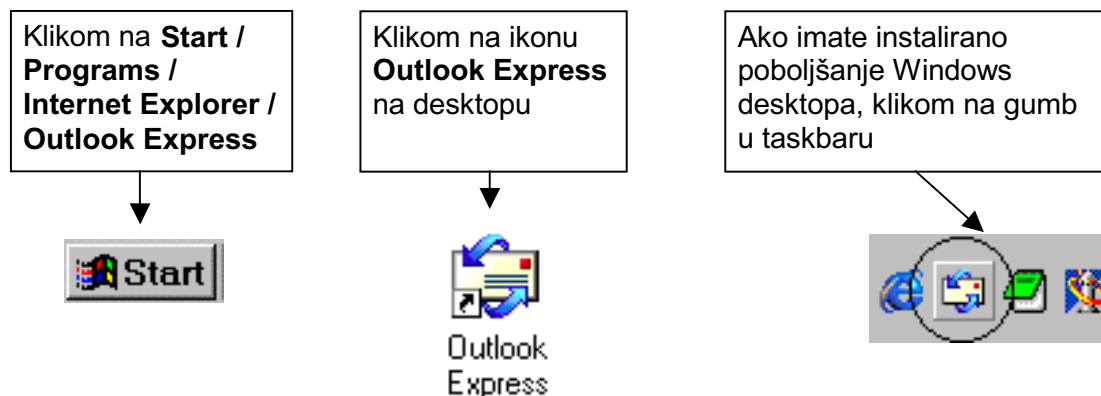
Klikom na **Start / Programs / Internet Explorer / Outlook Express**

Start

Klikom na ikonu **Outlook Express** na desktopu

Outlook Express

Ako imate instalirano poboljšanje Windows desktopa, klikom na gumb u taskbaru